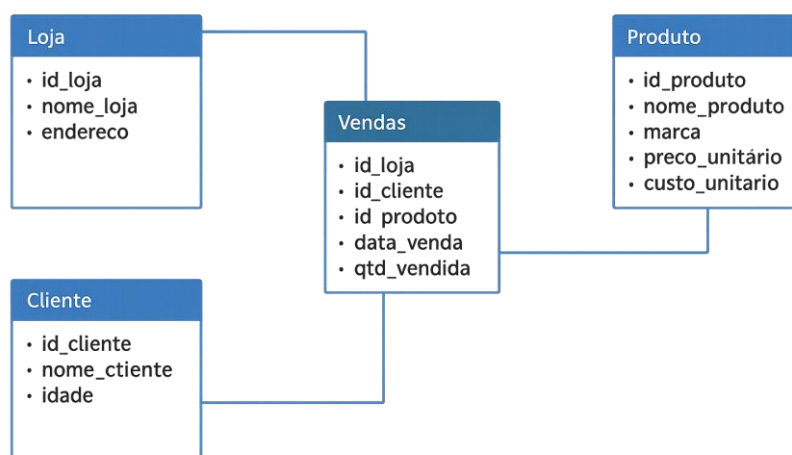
Loja
- id_loja
- nome_loja
- endereco

Vendas
- id_loja
- id_cliente
- id_prodoto
- data_venda
- qtd_vendida

Produto
- id_produto
- nome_produto
- marca
- preco_unitário
- custo_unitario

Cliente
- id_cliente
- nome_ctiente
- idade